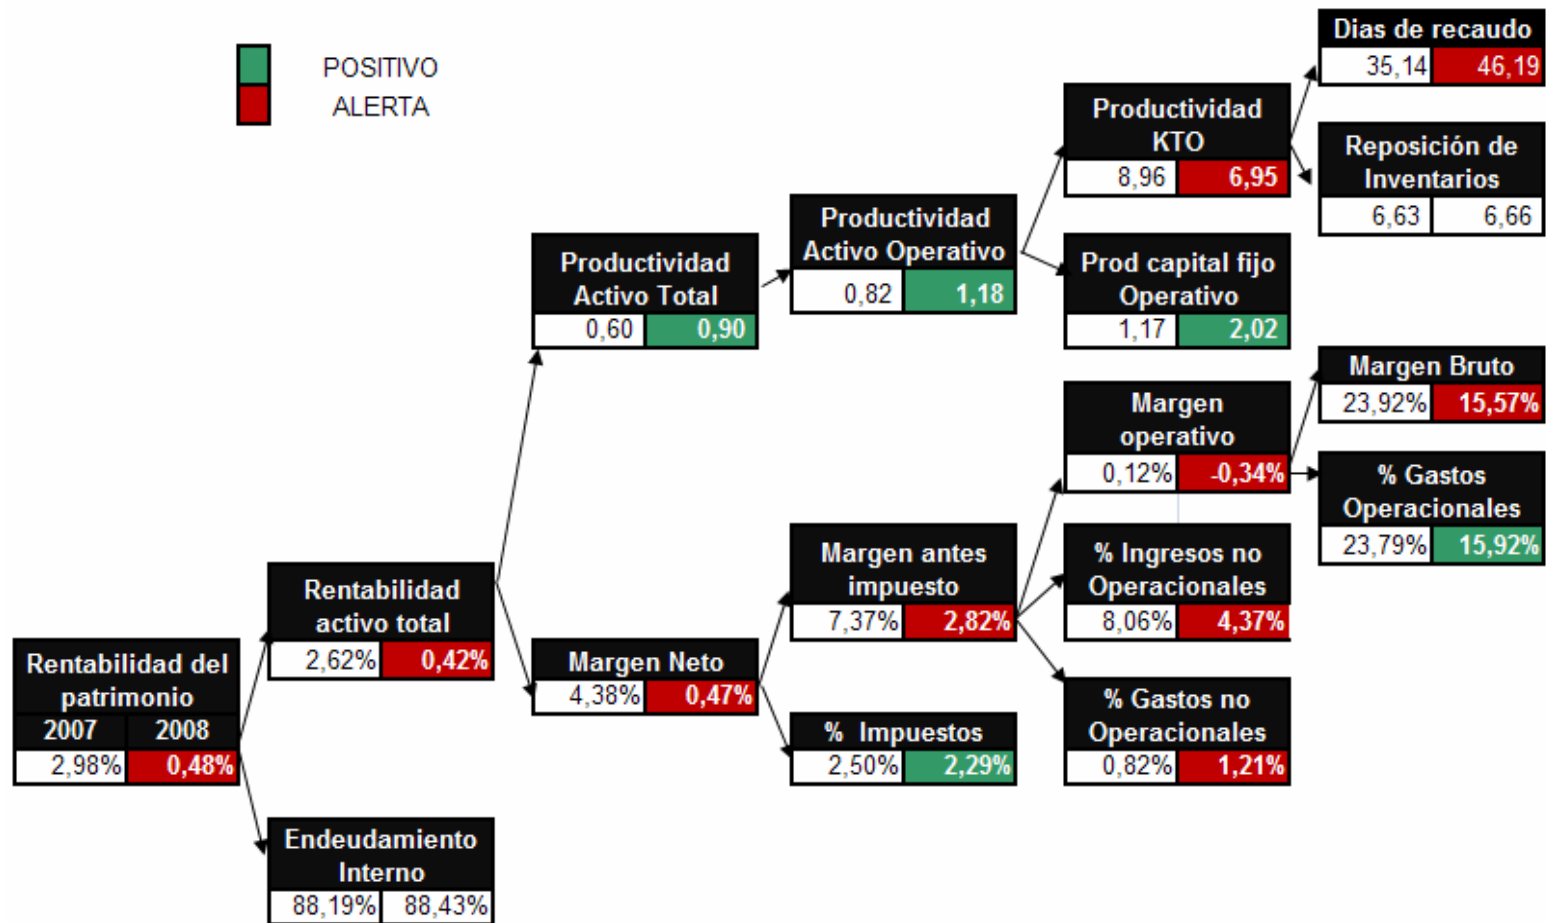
POSITIVO
ALERTA

Rentabilidad del patrimonio
2007 2008
2,98% 0,48%

Rentabilidad activo total
2,62% 0,42%

Endeudamiento Interno
88,19% 88,43%

Productividad Activo Total
0,60 0,90

Margen Neto
4,38% 0,47%

Productividad Activo Operativo
0,82 1,18

Margen antes impuesto
7,37% 2,82%

% Impuestos
2,50% 2,29%

Productividad KTO
8,96 6,95

Prod capital fijo Operativo
1,17 2,02

Margen operativo
0,12% -0,34%

% Ingresos no Operacionales
8,06% 4,37%

% Gastos no Operacionales
0,82% 1,21%

Dias de recaudo
35,14 46,19

Reposición de Inventarios
6,63 6,66

Margen Bruto
23,92% 15,57%

% Gastos Operacionales
23,79% 15,92%